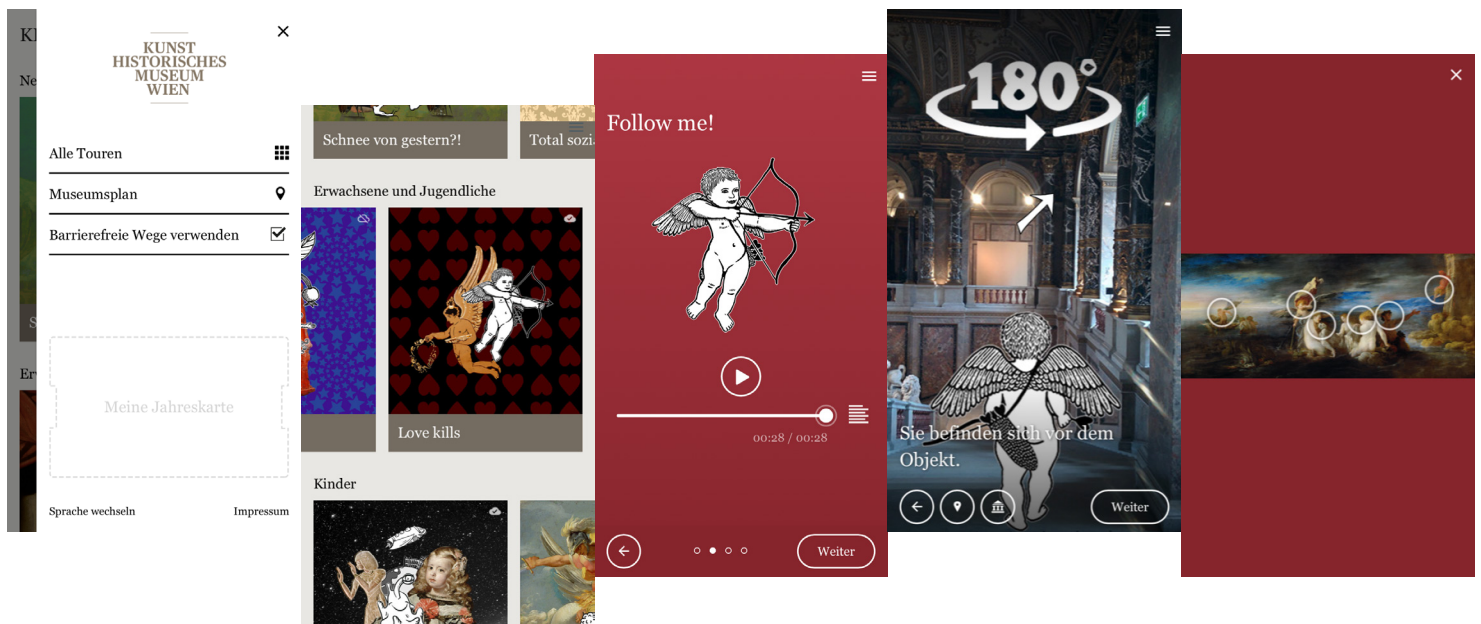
Kl

Ne

S

Erv

KUNST HISTORISCHES MUSEUM WIEN

×

Alle Touren

Museumsplan

Barrierefreie Wege verwenden

Meine Jahreskarte

Sprache wechseln

Impressum

Schnee von gestern?!

Total sozi

Erwachsene und Jugendliche

Love kills

Kinder

Follow me!

00:28 / 00:28

Weiter

180°

Sie befinden sich vor dem Objekt.

Weiter

×